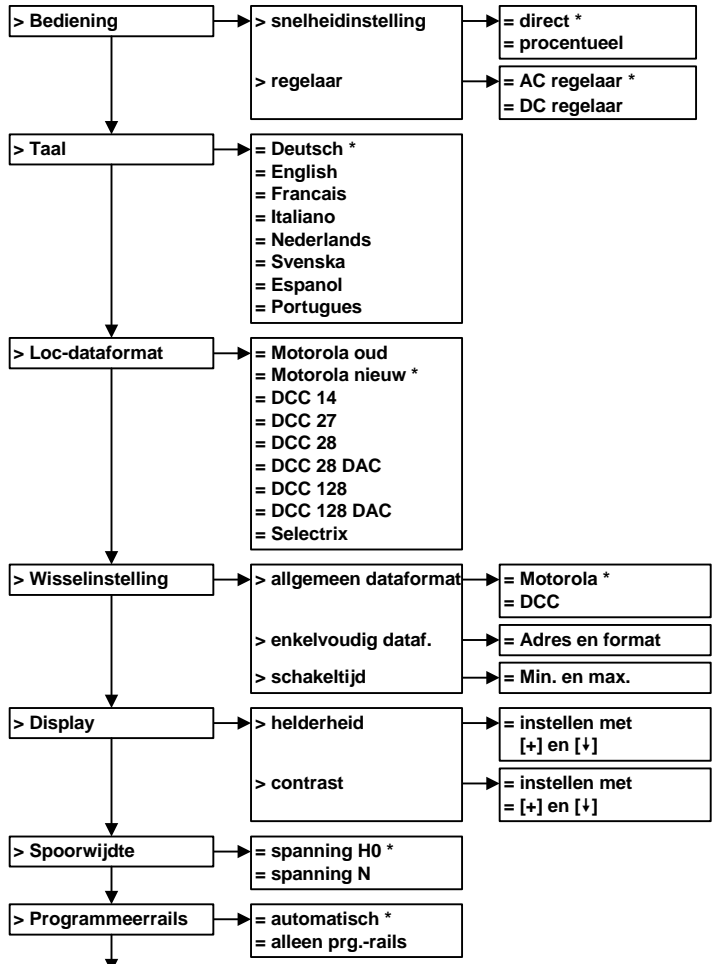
> Bediening

> snelheidinstelling

= direct *
= procentueel

> regelaar

= AC regelaar *
= DC regelaar

> Taal

= Deutsch *
= English
= Francais
= Italiano
= Nederlands
= Svenska
= Espanol
= Portugues

> Loc-dataformat

= Motorola oud
= Motorola nieuw *
= DCC 14
= DCC 27
= DCC 28
= DCC 28 DAC
= DCC 128
= DCC 128 DAC
= Selectrix

> Wisselinstelling

> allgemeen dataformat

= Motorola *
= DCC

> enkelvoudig dataf.

= Adres en format

> schakeltijd

= Min. en max.

> Display

> helderheid

= instellen met [+] en [↓]

> contrast

= instellen met = [+] en [↓]

> Spoorwijdte

= spanning H0 *
= spanning N

> Programmeerrails

= automatisch *
= alleen prg.-rails